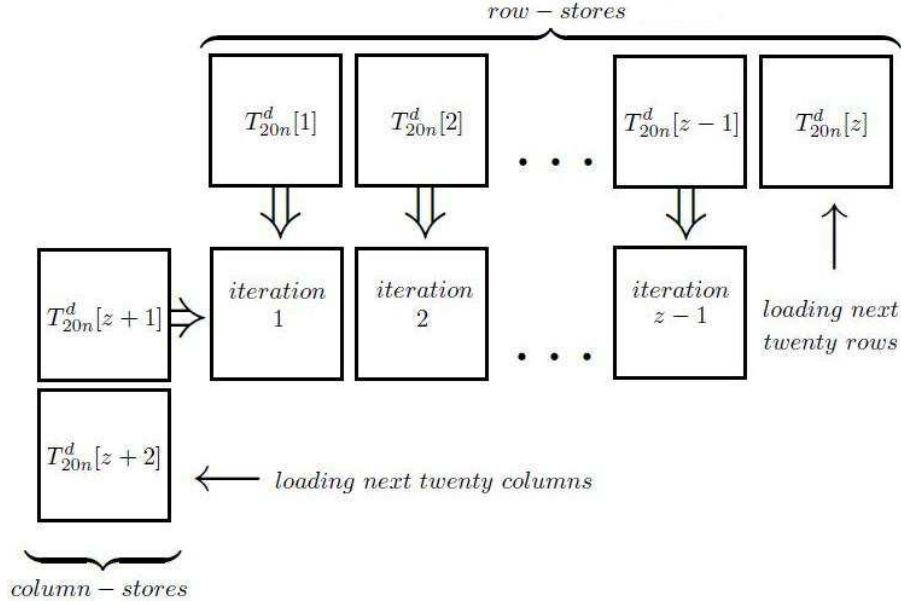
$row - stores$

$T^d_{20n}[1]$

$T^d_{20n}[2]$

. . .

$T^d_{20n}[z-1]$

$T^d_{20n}[z]$

$T^d_{20n}[z+1]$

$iteration$ 1

$iteration$ 2

. . .

$iteration$ $z-1$

$loading$ $next$ $twenty$ $rows$

$T^d_{20n}[z+2]$

$loading$ $next$ $twenty$ $columns$

$column - stores$